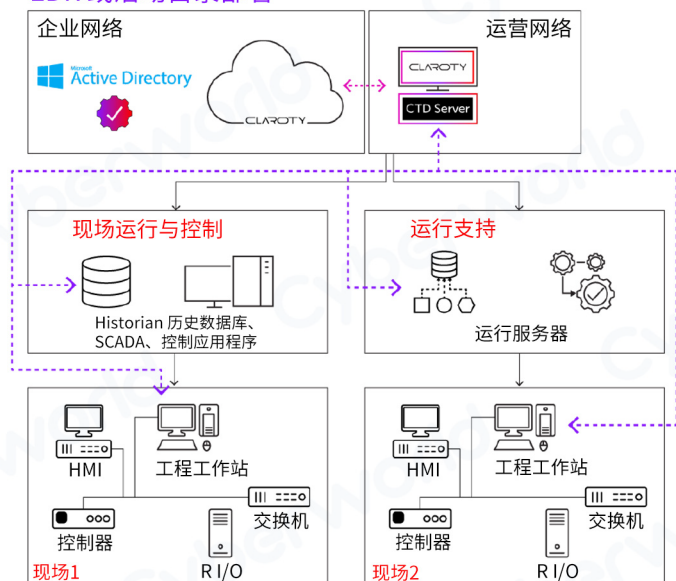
企业网络

Microsoft Active Directory

CLAROTY

运营网络

CLAROTY

CTD Server

现场运行与控制

Historian 历史数据库、SCADA、控制应用程序

运行支持

运行服务器

HMI

工程工作站

控制器

交换机

R I/O

现场1

HMI

工程工作站

控制器

交换机

R I/O

现场2